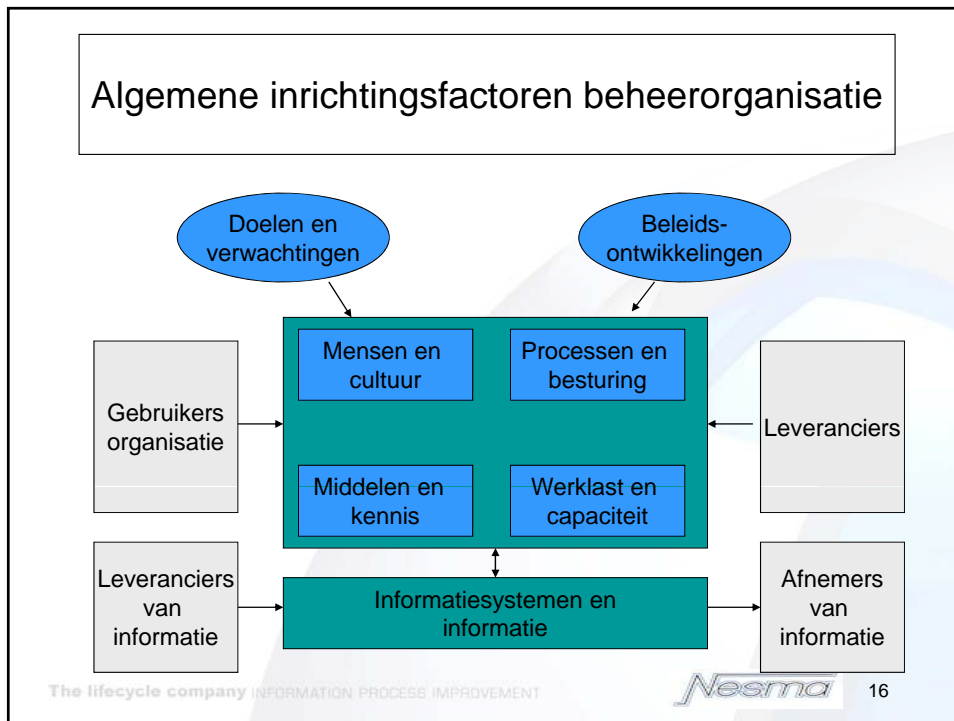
Algemene inrichtingsfactoren beheerorganisatie

Doelen en verwachtingen

Beleids-ontwikkelingen

Gebruikers organisatie

Mensen en cultuur

Processen en besturing

Leveranciers

Middelen en kennis

Werklast en capaciteit

Leveranciers van informatie

Informatiesystemen en informatie

Afnemers van informatie

The lifecycle company INFORMATION PROCESS IMPROVEMENT

Nesma

16